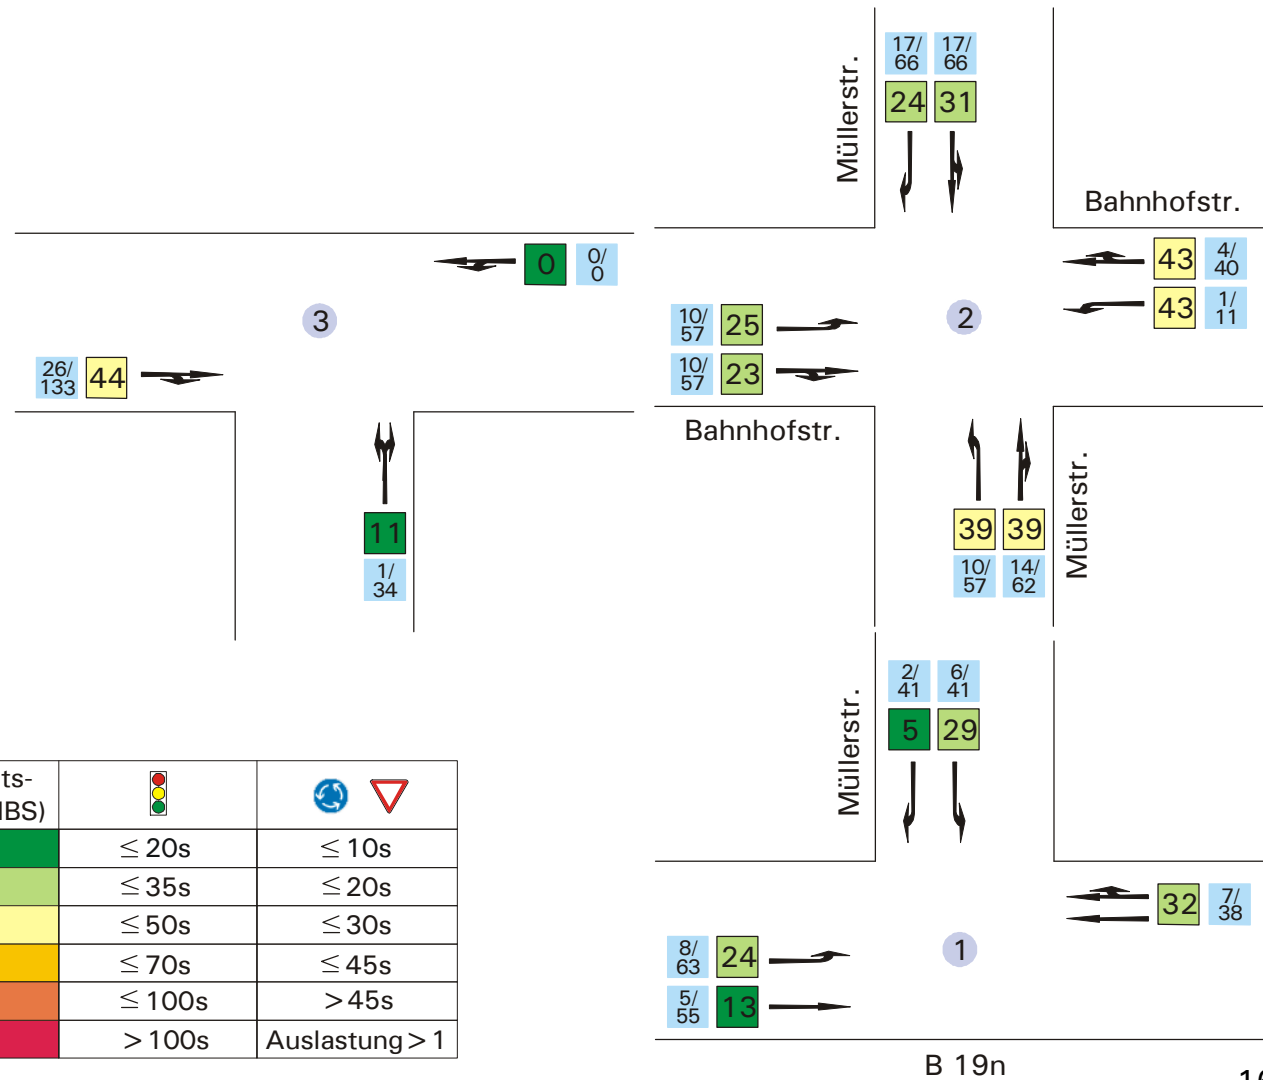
Müllerstr.

17/
66

17/
66

24

31

Bahnhofstr.

0

0/
0

3

26/
133

44

43

4/
40

43

1/
11

10/
57

25

10/
57

23

2

Bahnhofstr.

11

1/
34

39

39

10/
57

14/
62

Müllerstr.

Müllerstr.

2/
41

6/
41

5

29

| ts-<br>IBS) | | |
|---|---|---|
| | $\leq$ 20s | $\leq$ 10s |
| | $\leq$ 35s | $\leq$ 20s |
| | $\leq$ 50s | $\leq$ 30s |
| | $\leq$ 70s | $\leq$ 45s |
| | $\leq$ 100s | > 45s |
| | > 100s | Auslastung > 1 |

32

7/
38

8/
63

24

1

5/
55

13

B 19n

1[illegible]